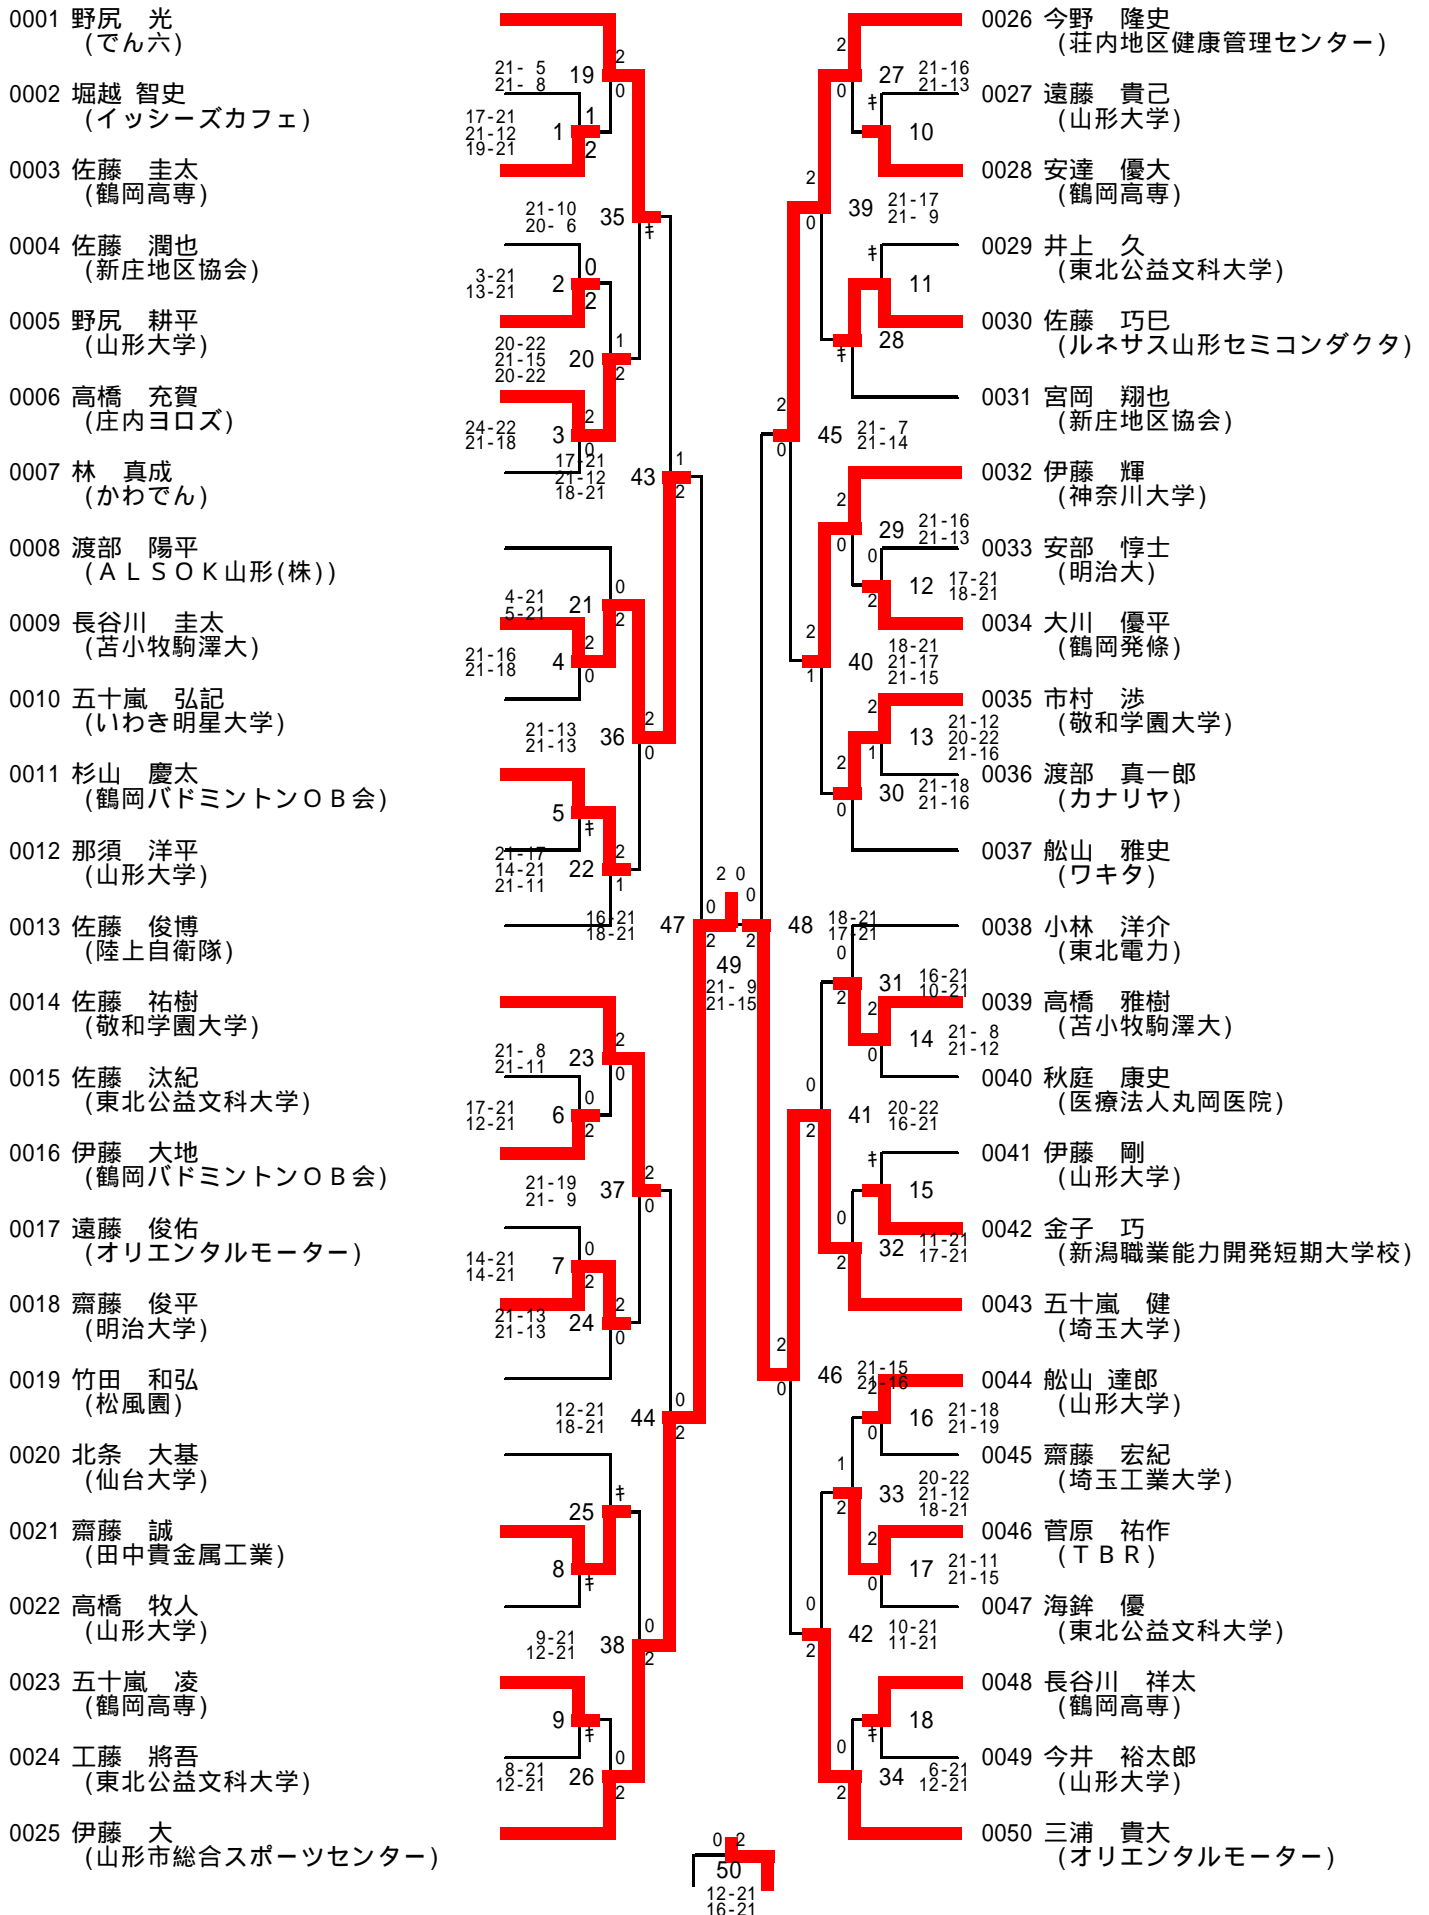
0001 野尻　光
（でん六）
0002 堀越　智史
（イッシーズカフェ）
0003 佐藤　圭太
（鶴岡高専）
0004 佐藤　潤也
（新庄地区協会）
0005 野尻　耕平
（山形大学）
0006 高橋　充賀
（庄内ヨロズ）
0007 林　真成
（かわでん）
0008 渡部　陽平
（ＡＬＳＯＫ山形(株)）
0009 長谷川　圭太
（苫小牧駒澤大）
0010 五十嵐　弘記
（いわき明星大学）
0011 杉山　慶太
（鶴岡バドミントンＯＢ会）
0012 那須　洋平
（山形大学）
0013 佐藤　俊博
（陸上自衛隊）
0014 佐藤　祐樹
（敬和学園大学）
0015 佐藤　汰紀
（東北公益文科大学）
0016 伊藤　大地
（鶴岡バドミントンＯＢ会）
0017 遠藤　俊佑
（オリエンタルモーター）
0018 齋藤　俊平
（明治大学）
0019 竹田　和弘
（松風園）
0020 北条　大基
（仙台大学）
0021 齋藤　誠
（田中貴金属工業）
0022 高橋　牧人
（山形大学）
0023 五十嵐　凌
（鶴岡高専）
0024 工藤　將吾
（東北公益文科大学）
0025 伊藤　大
（山形市総合スポーツセンター）

0026 今野　隆史
（荘内地区健康管理センター）
0027 遠藤　貴己
（山形大学）
0028 安達　優大
（鶴岡高専）
0029 井上　久
（東北公益文科大学）
0030 佐藤　巧巳
（ルネサス山形セミコンダクタ）
0031 宮岡　翔也
（新庄地区協会）
0032 伊藤　輝
（神奈川大学）
0033 安部　惇士
（明治大）
0034 大川　優平
（鶴岡発條）
0035 市村　渉
（敬和学園大学）
0036 渡部　真一郎
（カナリヤ）
0037 船山　雅史
（ワキタ）
0038 小林　洋介
（東北電力）
0039 高橋　雅樹
（苫小牧駒澤大）
0040 秋庭　康史
（医療法人丸岡医院）
0041 伊藤　剛
（山形大学）
0042 金子　巧
（新潟職業能力開発短期大学校）
0043 五十嵐　健
（埼玉大学）
0044 船山　達郎
（山形大学）
0045 齋藤　宏紀
（埼玉工業大学）
0046 菅原　祐作
（ＴＢＲ）
0047 海鉾　優
（東北公益文科大学）
0048 長谷川　祥太
（鶴岡高専）
0049 今井　裕太郎
（山形大学）
0050 三浦　貴大
（オリエンタルモーター）

19 21-5 21-8
1 17-21 21-12 19-21
35 21-10 20-6
2 3-21 13-21
20 20-22 21-15 20-22
3 24-22 21-18
43 17-21 21-12 18-21
21 4-21 5-21
4 21-16 21-18
36 21-13 21-13
5
22 21-17 14-21 21-11
47 16-21 18-21
23 21-8 21-11
6 17-21 12-21
37 21-19 21-9
7 14-21 14-21
24 21-13 21-13
44 12-21 18-21
25
8
38 9-21 12-21
9
26 8-21 12-21
49 21-9 21-15
50 12-21 16-21
27 21-16 21-13
10
39 21-17 21-9
11
28
45 21-7 21-14
29 21-16 21-13
12 17-21 18-21
40 18-21 21-17 21-15
13 21-12 20-22 21-16
30 21-18 21-16
48 18-21 17-21
31 16-21 10-21
14 21-8 21-12
41 20-22 16-21
15
32 11-21 17-21
46 21-15 21-16
16 21-18 21-19
33 20-22 21-12 18-21
17 21-11 21-15
42 10-21 11-21
18
34 6-21 12-21